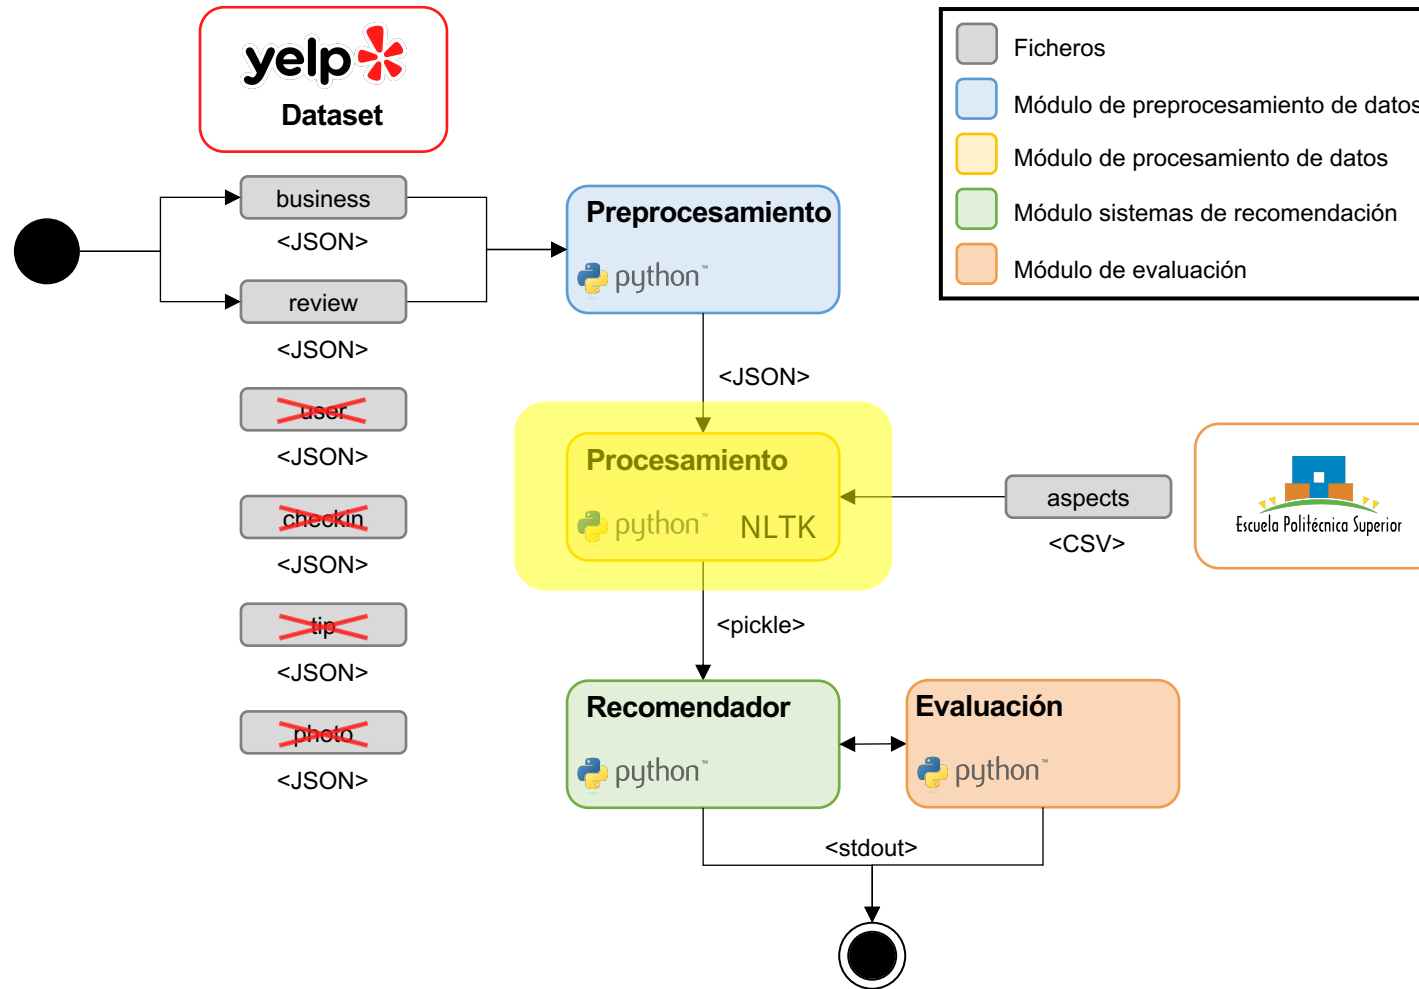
yelp
Dataset

Ficheros
Módulo de preprocesamiento de datos
Módulo de procesamiento de datos
Módulo sistemas de recomendación
Módulo de evaluación

business
<JSON>
review
<JSON>
user
<JSON>
checkin
<JSON>
tip
<JSON>
photo
<JSON>

Preprocesamiento
python™

<JSON>

Procesamiento
python™ NLTK

aspects
<CSV>

Escuela Politécnica Superior

<pickle>

Recomendador
python™

Evaluación
python™

<stdout>